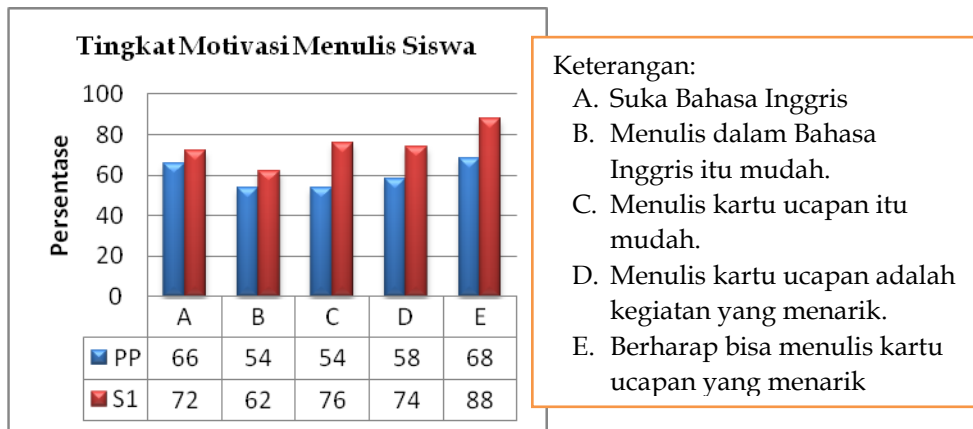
Tingkat Motivasi Menulis Siswa

Persentase

100
80
60
40
20
0

|  | A | B | C | D | E |
|---|---|---|---|---|---|
| PP | 66 | 54 | 54 | 58 | 68 |
| S1 | 72 | 62 | 76 | 74 | 88 |

Keterangan:
A. Suka Bahasa Inggris
B. Menulis dalam Bahasa Inggris itu mudah.
C. Menulis kartu ucapan itu mudah.
D. Menulis kartu ucapan adalah kegiatan yang menarik.
E. Berharap bisa menulis kartu ucapan yang menarik